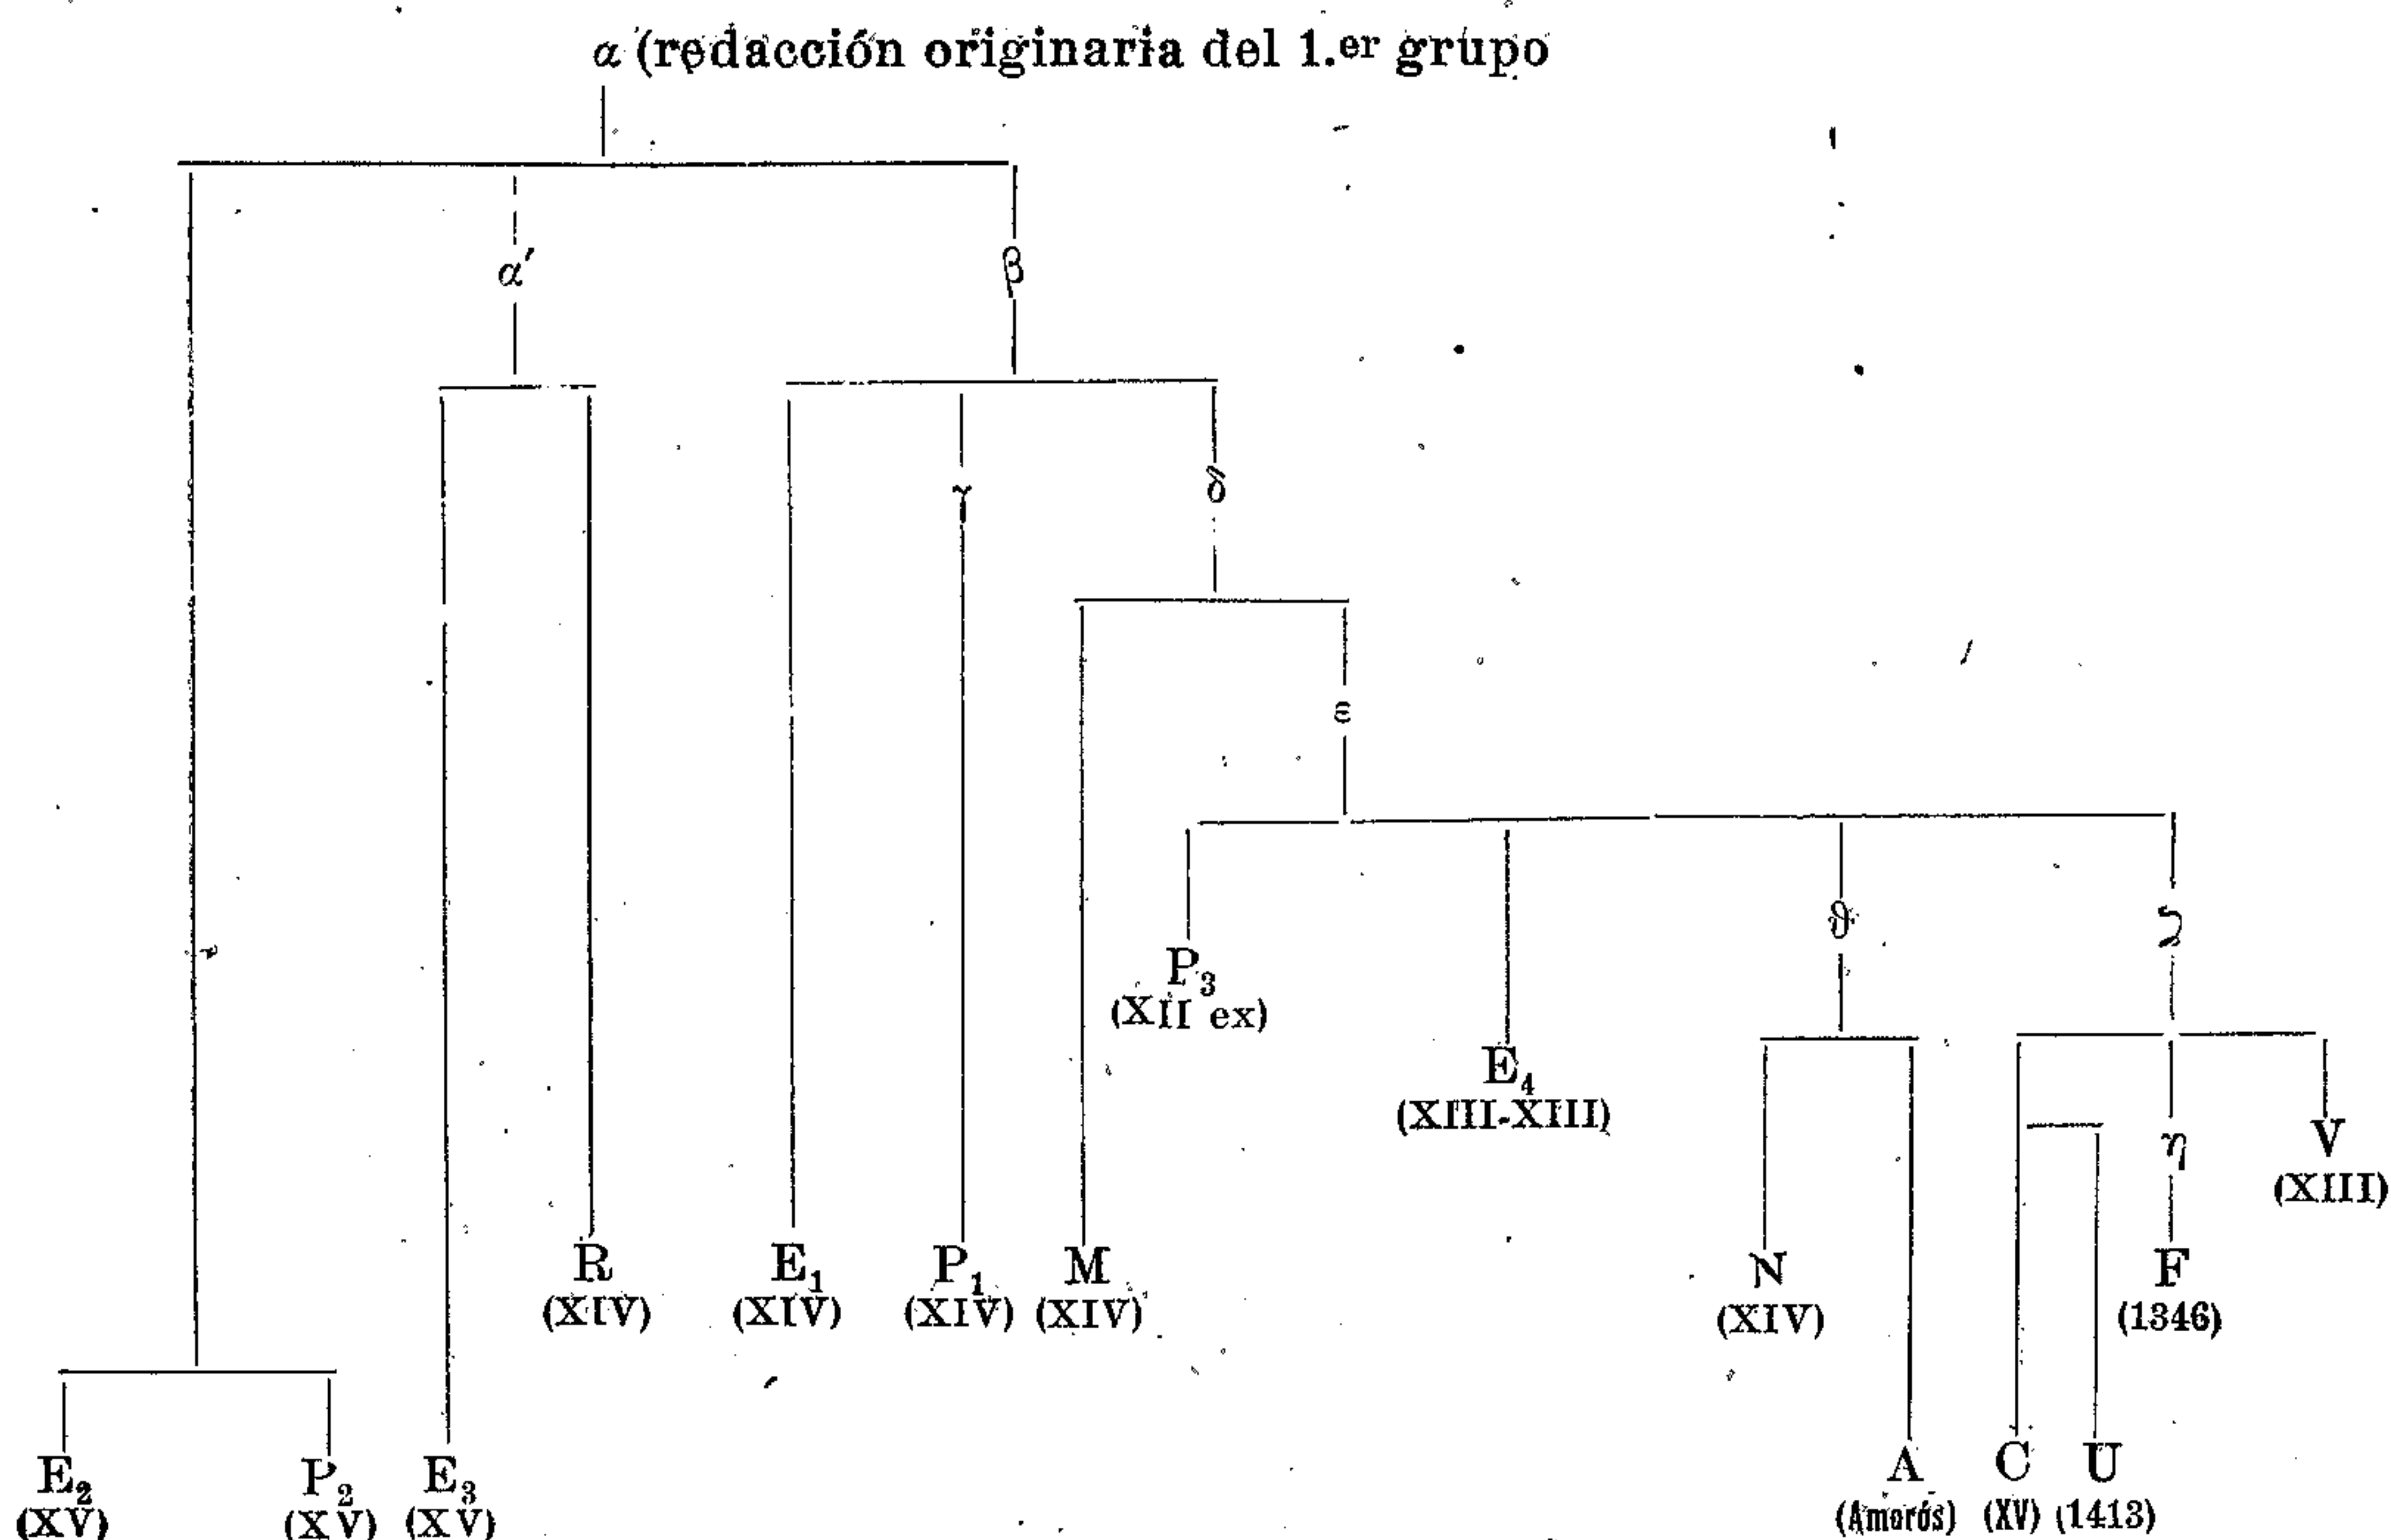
$\alpha$ (redacción originaria del 1.er grupo

$\alpha'$

$\beta$

$\gamma$

$\delta$

$\varepsilon$

$P_3$
(XII ex)

$E_4$
(XIII-XIII)

$\vartheta$

$\zeta$

V
(XIII)

$\eta$

R
(XIV)

$E_1$
(XIV)

$P_1$
(XIV)

M
(XIV)

N
(XIV)

F
(1346)

$E_2$
(XV)

$P_2$
(XV)

$E_3$
(XV)

A
(Amorós)

C
(XV)

U
(1413)